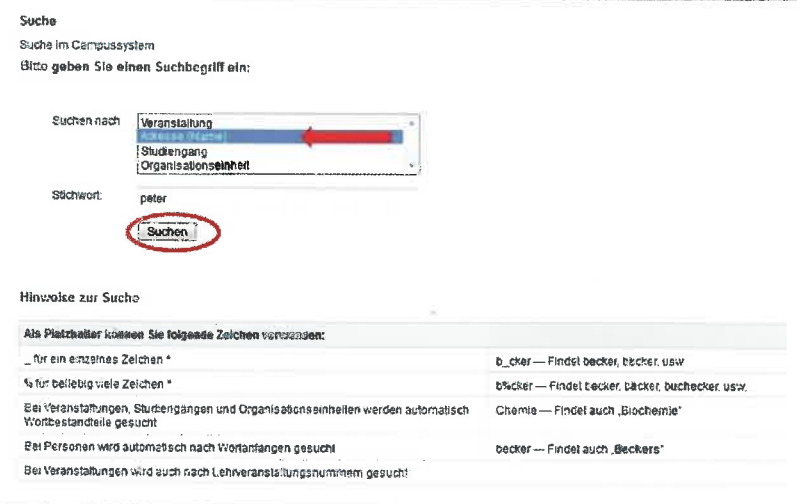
Suche

Suche im Campussystem

Bitte geben Sie einen Suchbegriff ein:

Suchen nach

Veranstaltung
Adresse (Name)
Studiengang
Organisationseinheit

Stichwort: peter

Suchen

Hinweise zur Suche

| Als Platzhalter können Sie folgende Zeichen verwenden: | |
|---|---|
| _ für ein einzelnes Zeichen * | b_cker — Findet becker, bäcker, usw |
| % für beliebig viele Zeichen * | b%cker — Findet becker, bäcker, buchecker, usw. |
| Bei Veranstaltungen, Studiengängen und Organisationseinheiten werden automatisch Wortbestandteile gesucht | Chemie — Findet auch „Biochemie" |
| Bei Personen wird automatisch nach Wortanfängen gesucht | becker — Findet auch „Beckers" |
| Bei Veranstaltungen wird auch nach Lehrveranstaltungsnummern gesucht | |